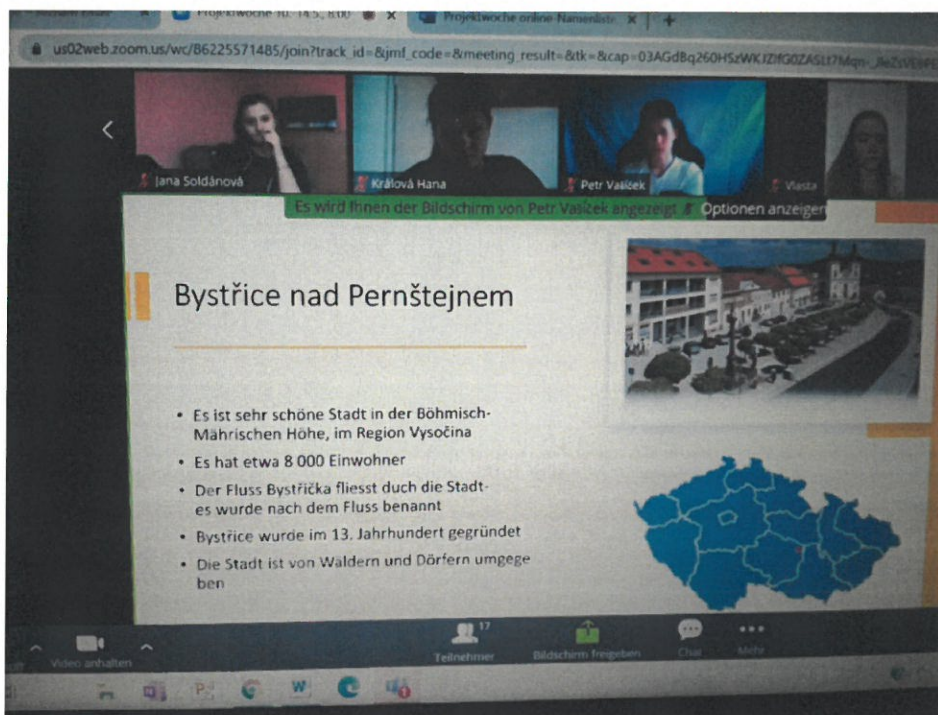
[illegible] Projektwoche 10.-14.5. 8:00 × Projektwoche online Namenliste ×

us02web.zoom.us/wc/86225571485/join?track_id=&jmf_code=&meeting_result=&tk=&cap=03AGdBq260HSzWKJZfG0ZASLt7Mqn-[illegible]

Jana Soldánová
Králová Hana
Petr Vašíček
Vlasta

Es wird Ihnen der Bildschirm von Petr Vašíček angezeigt Optionen anzeigen

Bystřice nad Pernštejnem

• Es ist sehr schöne Stadt in der Böhmisch-Mährischen Höhe, im Region Vysočina
• Es hat etwa 8 000 Einwohner
• Der Fluss Bystřička fliesst duch die Stadt-es wurde nach dem Fluss benannt
• Bystřice wurde im 13. Jahrhundert gegründet
• Die Stadt ist von Wäldern und Dörfern umgegeben

Video anhalten
17
Teilnehmer
Bildschirm freigeben
Chat
Mehr